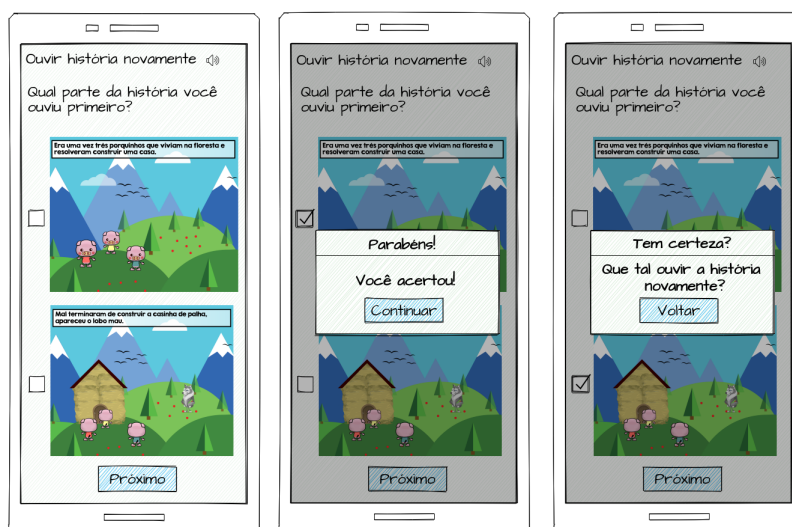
Ouvir história novamente

Qual parte da história você ouviu primeiro?

Era uma vez três porquinhos que viviam na floresta e resolveram construir uma casa.

Mal terminaram de construir a casinha de palha, apareceu o lobo mau.

Próximo

Ouvir história novamente

Qual parte da história você ouviu primeiro?

Era uma vez três porquinhos que viviam na floresta e resolveram construir uma casa.

Parabéns!

Você acertou!

Continuar

Próximo

Ouvir história novamente

Qual parte da história você ouviu primeiro?

Era uma vez três porquinhos que viviam na floresta e resolveram construir uma casa.

Tem certeza?

Que tal ouvir a história novamente?

Voltar

Próximo